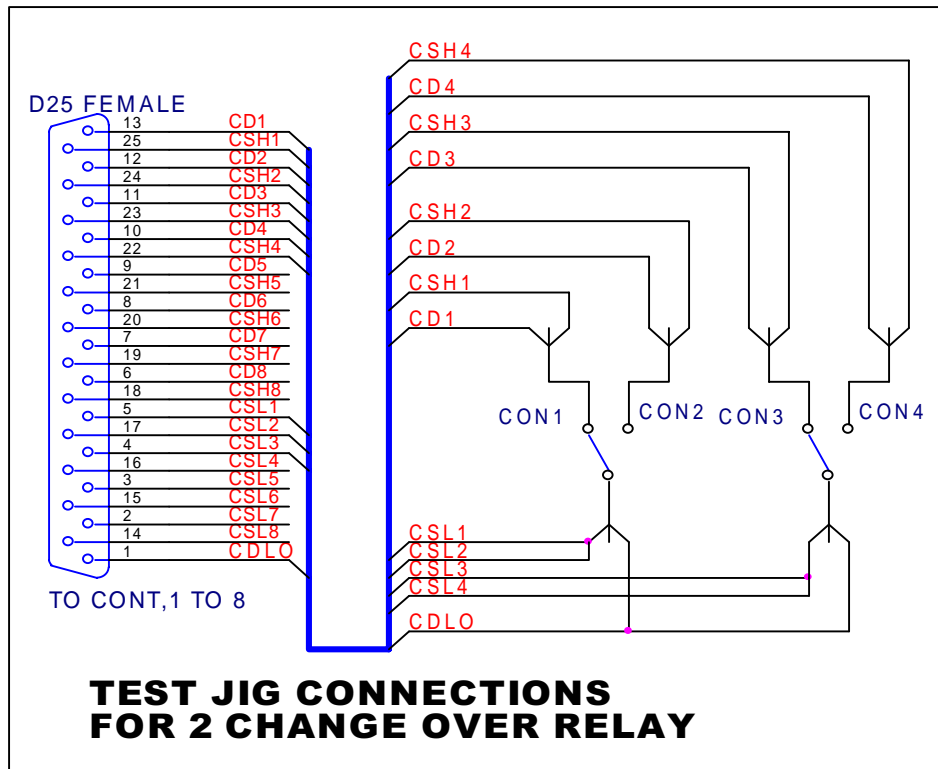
D25 FEMALE

13 CD1
25 CSH1
12 CD2
24 CSH2
11 CD3
23 CSH3
10 CD4
22 CSH4
9 CD5
21 CSH5
8 CD6
20 CSH6
7 CD7
19 CSH7
6 CD8
18 CSH8
5 CSL1
17 CSL2
4 CSL3
16 CSL4
3 CSL5
15 CSL6
2 CSL7
14 CSL8
1 CDLO

TO CONT,1 TO 8

CSH4
CD4
CSH3
CD3
CSH2
CD2
CSH1
CD1

CON1 CON2 CON3 CON4

CSL1
CSL2
CSL3
CSL4
CDLO

TEST JIG CONNECTIONS
FOR 2 CHANGE OVER RELAY